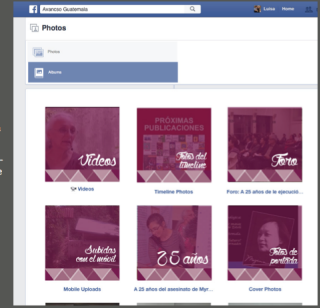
f Avancso Guatemala
Luisa Home

Photos

Photos
Albums

Videos
Videos

PRÓXIMAS PUBLICACIONES
Fotos del Timeline
Timeline Photos

Foro
Foro: A 25 años de la ejecución...

Subidas con el móvil
Mobile Uploads

25 años
A 25 años del asesinato de Myr...

Fotos de portada
Cover Photos